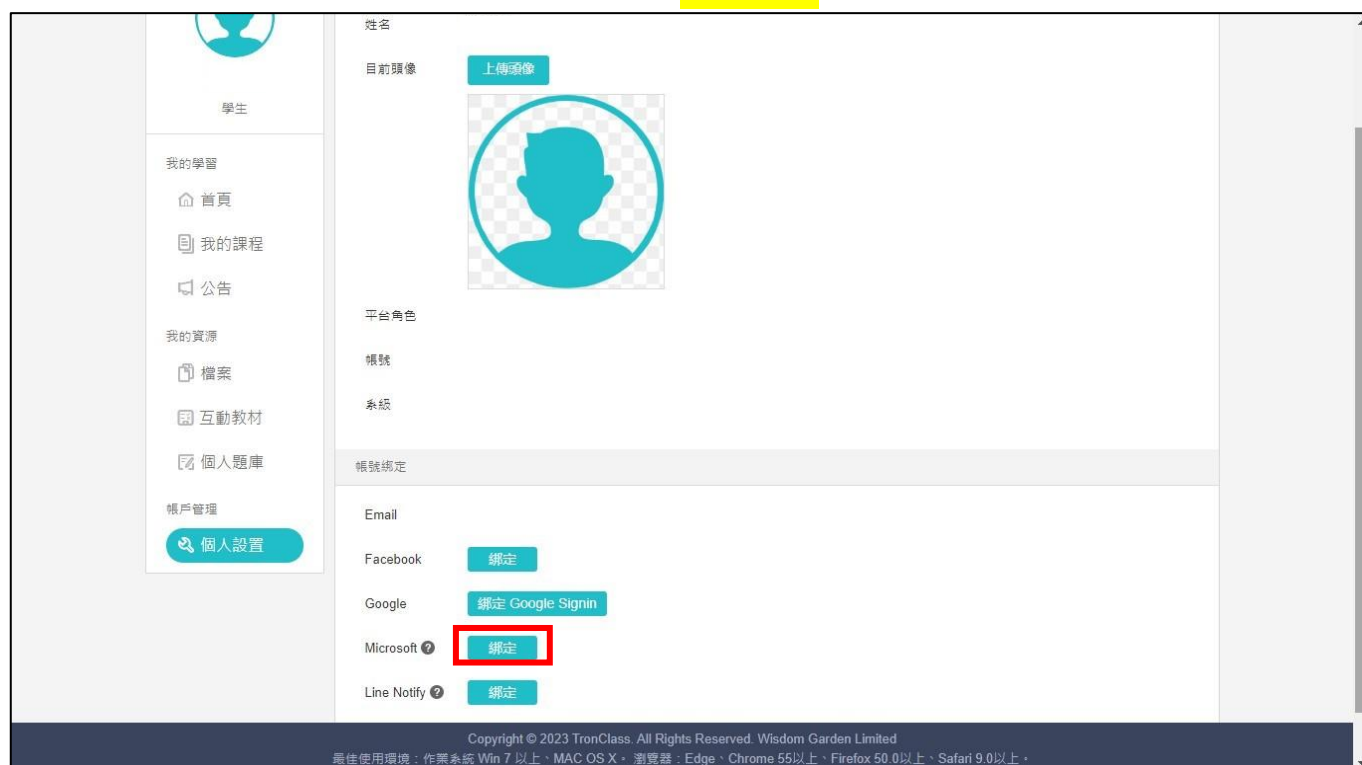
學生

我的學習

首頁

我的課程

公告

我的資源

檔案

互動教材

個人題庫

帳戶管理

個人設置

姓名

目前頭像

上傳頭像

平台角色

帳號

系級

帳號綁定

Email

Facebook 綁定

Google 綁定 Google Signin

Microsoft 綁定

Line Notify 綁定

Copyright © 2023 TronClass. All Rights Reserved. Wisdom Garden Limited

最佳使用環境：作業系統 Win 7 以上、MAC OS X。 瀏覽器：Edge、Chrome 55以上、Firefox 50.0以上、Safari 9.0以上。